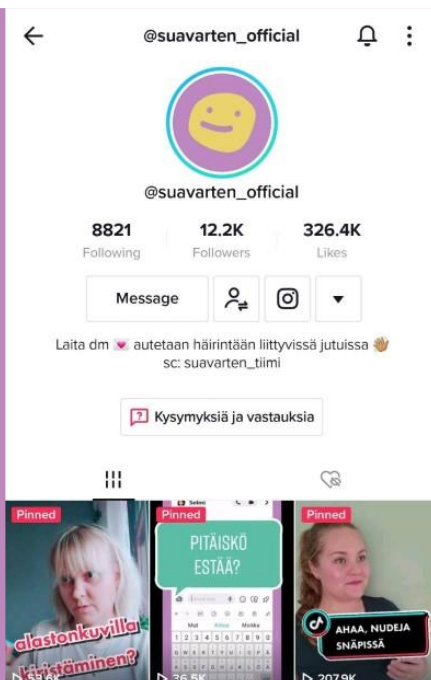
@suavarten_official

@suavarten_official

8821
Following

12.2K
Followers

326.4K
Likes

Message

Laita dm 💌 autetaan häirintään liittyvissä jutuissa 👋🏽
sc: suavarten_tiimi

Kysymyksiä ja vastauksia

Pinned
alastonkuvilla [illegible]
▷ 53.6K

Pinned
PITÄISKÖ ESTÄÄ?
▷ 36.5K

Pinned
AHAA, NUDEJA SNÄPISSÄ
▷ 207.9K